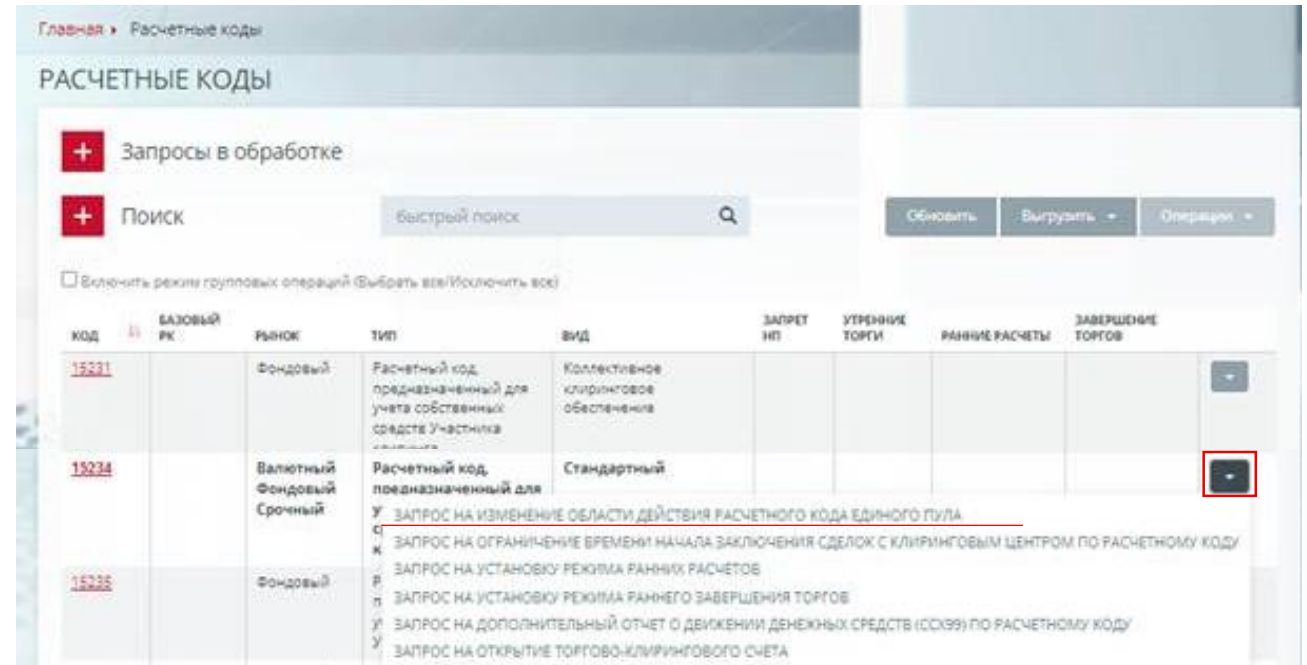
Главная › Расчетные коды

РАСЧЕТНЫЕ КОДЫ

Запросы в обработке

Поиск

Быстрый поиск

Обновить
Выгрузить
Операции

Включить режим групповых операций (Выбрать все/Исключить все)

| КОД | БАЗОВЫЙ РК | РЫНОК | ТИП | ВИД | ЗАПРЕТ НП | УТРЕННИЕ ТОРГИ | РАННИЕ РАСЧЕТЫ | ЗАВЕРШЕНИЕ ТОРГОВ |
|---|---|---|---|---|---|---|---|---|
| 15231 | | Фондовый | Расчетный код, предназначенный для учета собственных средств Участника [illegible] | Коллективное клиринговое обеспечение | | | | |
| 15234 | | Валютный Фондовый Срочный | Расчетный код, предназначенный для У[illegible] | Стандартный | | | | |
| 15235 | | Фондовый | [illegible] | | | | | |

ЗАПРОС НА ИЗМЕНЕНИЕ ОБЛАСТИ ДЕЙСТВИЯ РАСЧЕТНОГО КОДА ЕДИНОГО ПУЛА
ЗАПРОС НА ОГРАНИЧЕНИЕ ВРЕМЕНИ НАЧАЛА ЗАКЛЮЧЕНИЯ СДЕЛОК С КЛИРИНГОВЫМ ЦЕНТРОМ ПО РАСЧЕТНОМУ КОДУ
ЗАПРОС НА УСТАНОВКУ РЕЖИМА РАННИХ РАСЧЕТОВ
ЗАПРОС НА УСТАНОВКУ РЕЖИМА РАННЕГО ЗАВЕРШЕНИЯ ТОРГОВ
ЗАПРОС НА ДОПОЛНИТЕЛЬНЫЙ ОТЧЕТ О ДВИЖЕНИИ ДЕНЕЖНЫХ СРЕДСТВ (CCX99) ПО РАСЧЕТНОМУ КОДУ
ЗАПРОС НА ОТКРЫТИЕ ТОРГОВО-КЛИРИНГОВОГО СЧЕТА